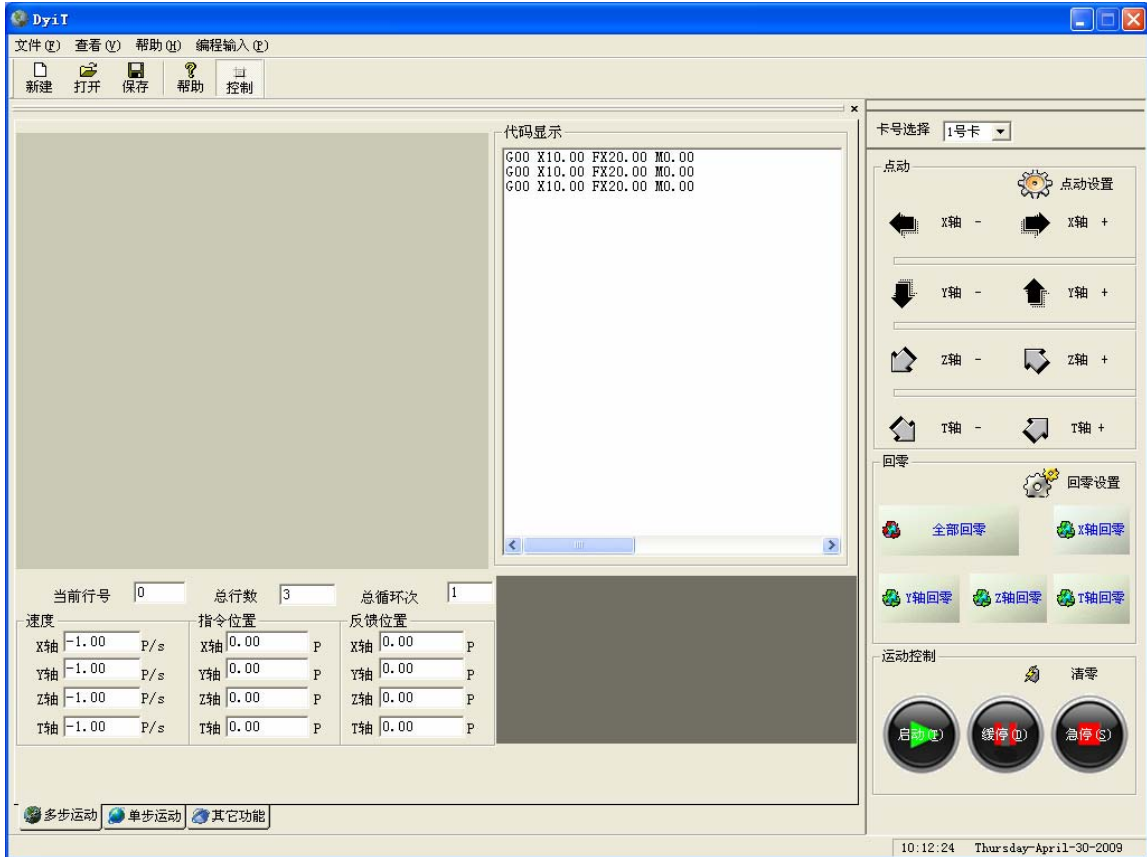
DyiT

文件(F) 查看(V) 帮助(H) 编程输入(P)

新建 打开 保存 帮助 控制

代码显示

G00 X10.00 FX20.00 M0.00
G00 X10.00 FX20.00 M0.00
G00 X10.00 FX20.00 M0.00

当前行号 0 总行数 3 总循环次 1

速度
X轴 -1.00 P/s
Y轴 -1.00 P/s
Z轴 -1.00 P/s
T轴 -1.00 P/s

指令位置
X轴 0.00 P
Y轴 0.00 P
Z轴 0.00 P
T轴 0.00 P

反馈位置
X轴 0.00 P
Y轴 0.00 P
Z轴 0.00 P
T轴 0.00 P

多步运动 单步运动 其它功能

卡号选择 1号卡

点动
点动设置
X轴 - X轴 +
Y轴 - Y轴 +
Z轴 - Z轴 +
T轴 - T轴 +

回零
回零设置
全部回零 X轴回零
Y轴回零 Z轴回零 T轴回零

运动控制
清零
启动(T) 缓停(D) 急停(S)

10:12:24 Thursday-April-30-2009